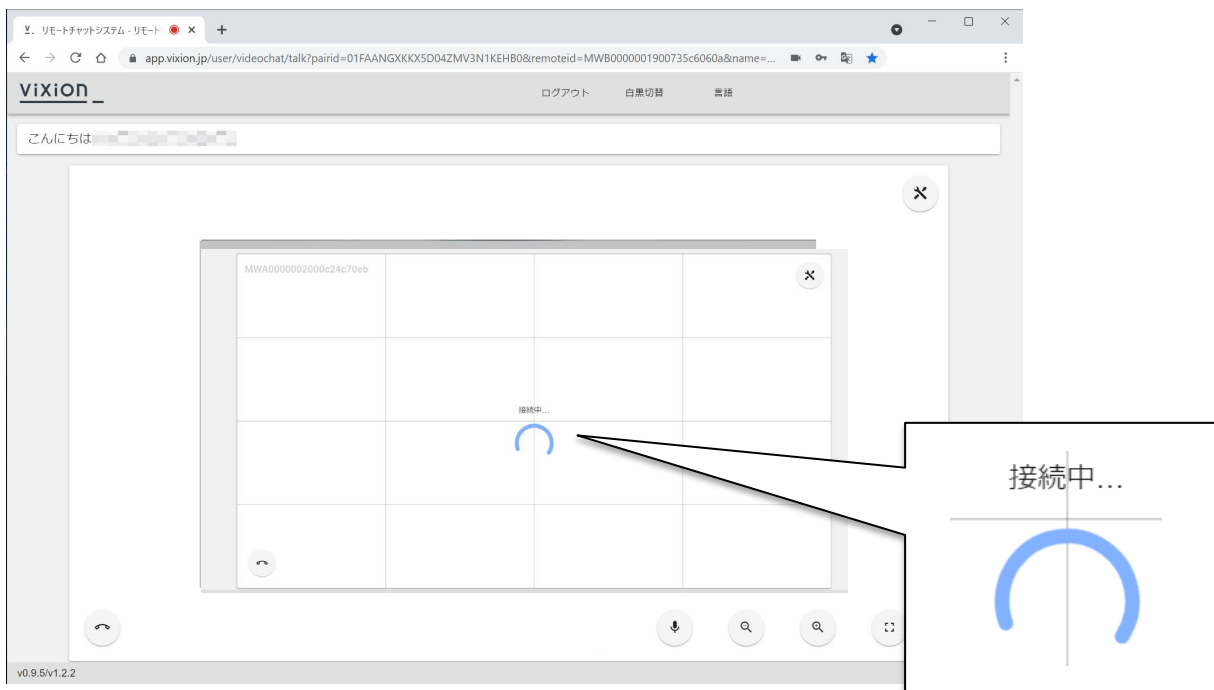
リモートチャットシステム - リモート ×

app.vixion.jp/user/videochat/talk?pairid=01FAANGXKKX5D04ZMV3N1KEHB0&remoteid=MWB0000001900735c6060a&name=...

ViXion

ログアウト 白黒切替 言語

こんにちは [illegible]

MWA0000002000c24c70eb

接続中...

接続中...

v0.9.5/v1.2.2